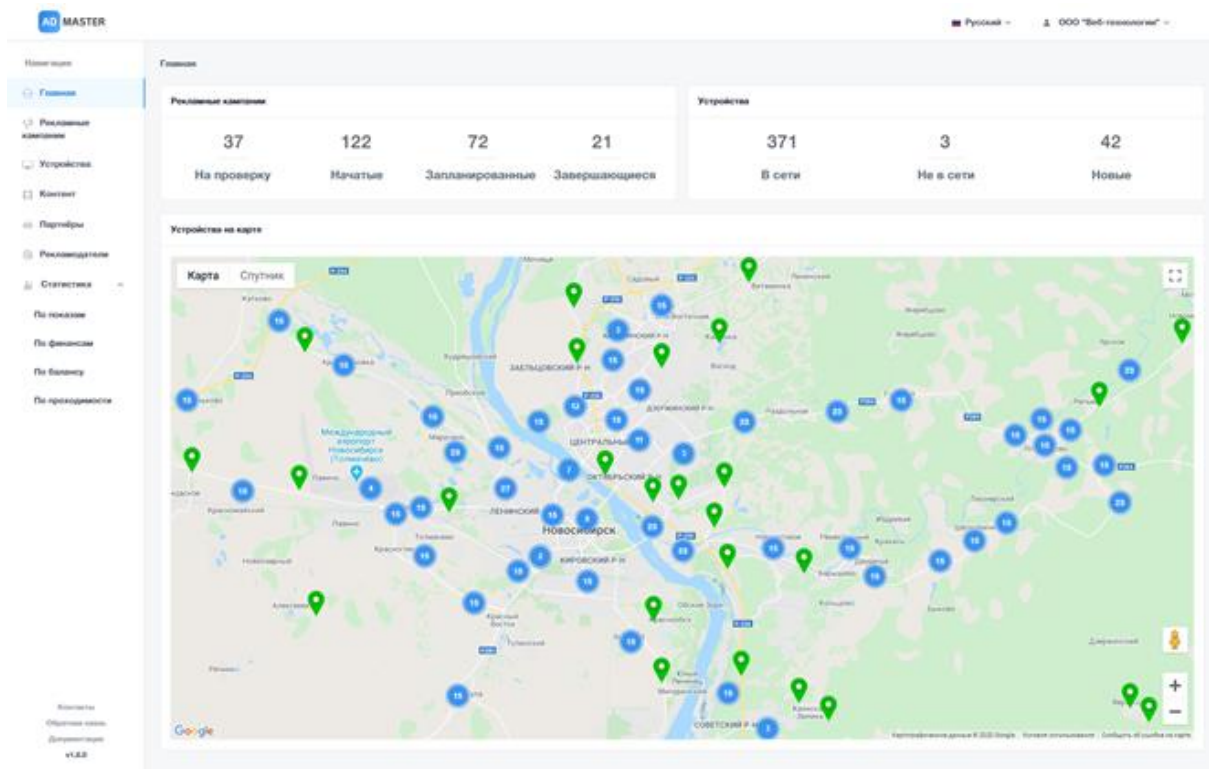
AD MASTER

Русский

ООО "Веб-технологии"

Навигация

Главная

Рекламные кампании

Устройства

Контент

Партнёры

Рекламодатели

Статистика

По показам

По финансам

По балансу

По проходимости

Контакты

Обратная связь

Документация

v1.0.0

Главная

Рекламные кампании

| 37 | 122 | 72 | 21 |
|---|---|---|---|
| На проверку | Начатые | Запланированные | Завершающиеся |

Устройства

| 371 | 3 | 42 |
|---|---|---|
| В сети | Не в сети | Новые |

Устройства на карте

Карта Спутник

Международный аэропорт Новосибирск (Толмачёво)

ЗАЕЛЬЦОВСКИЙ Р-Н

ДЗЕРЖИНСКИЙ Р-Н

ЦЕНТРАЛЬНЫЙ

ОКТЯБРЬСКИЙ Р-Н

ЛЕНИНСКИЙ

Новосибирск

КИРОВСКИЙ Р-Н

СОВЕТСКИЙ Р-Н

Google

Картографические данные © 2020 Google Условия использования Сообщить об ошибке на карте